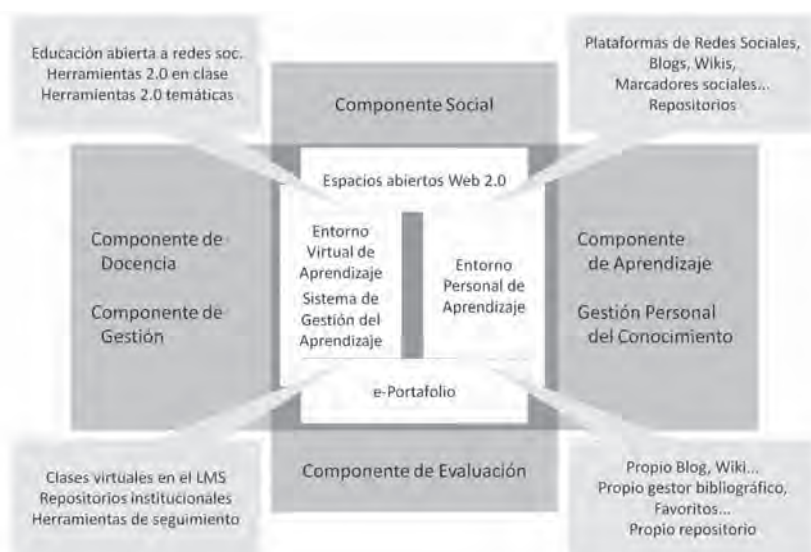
Educación abierta a redes soc.
Herramientas 2.0 en clase
Herramientas 2.0 temáticas

Componente Social

Plataformas de Redes Sociales,
Blogs, Wikis,
Marcadores sociales...
Repositorios

Espacios abiertos Web 2.0

Componente de Docencia

Componente de Gestión

Entorno Virtual de Aprendizaje
Sistema de Gestión del Aprendizaje

Entorno Personal de Aprendizaje

Componente de Aprendizaje

Gestión Personal del Conocimiento

e-Portafolio

Clases virtuales en el LMS
Repositorios institucionales
Herramientas de seguimiento

Componente de Evaluación

Propio Blog, Wiki...
Propio gestor bibliográfico,
Favoritos...
Propio repositorio